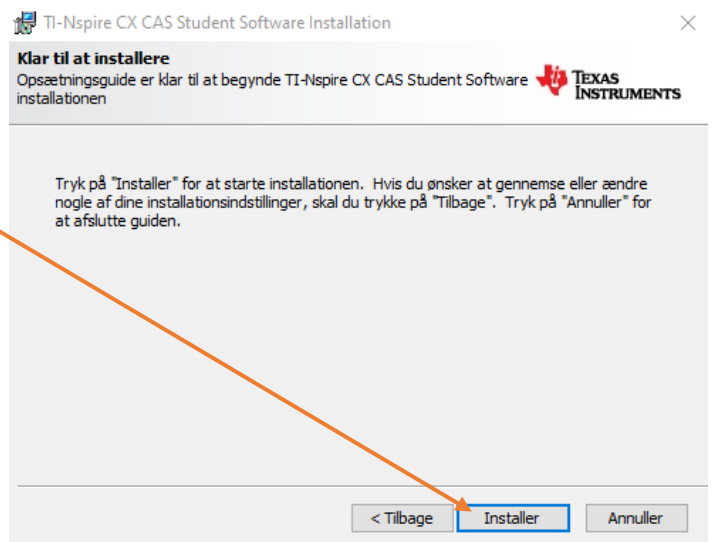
TI-Nspire CX CAS Student Software Installation

×

Klar til at installere

Opsætningsguide er klar til at begynde TI-Nspire CX CAS Student Software installationen

Texas Instruments

Tryk på "Installer" for at starte installationen. Hvis du ønsker at gennemse eller ændre nogle af dine installationsindstillinger, skal du trykke på "Tilbage". Tryk på "Annuller" for at afslutte guiden.

< Tilbage

Installer

Annuller